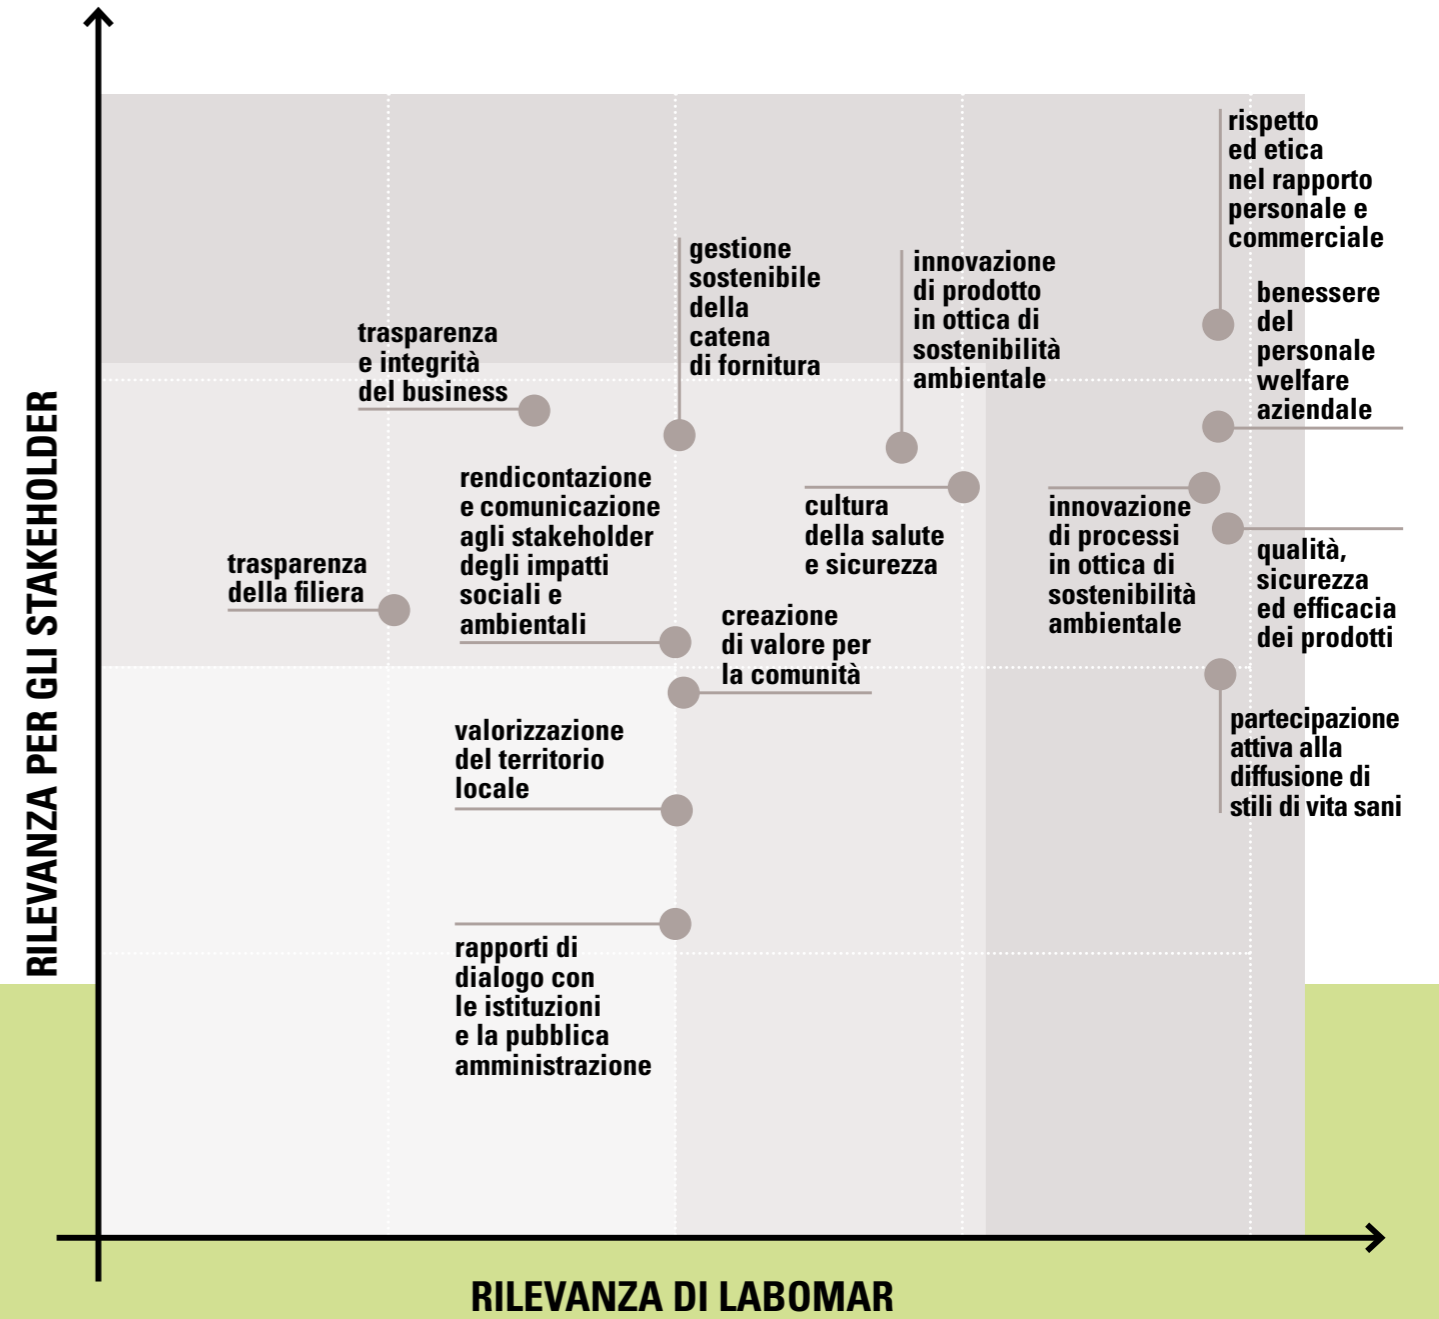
RILEVANZA PER GLI STAKEHOLDER

rispetto ed etica nel rapporto personale e commerciale

gestione sostenibile della catena di fornitura

innovazione di prodotto in ottica di sostenibilità ambientale

benessere del personale welfare aziendale

trasparenza e integrità del business

rendicontazione e comunicazione agli stakeholder degli impatti sociali e ambientali

cultura della salute e sicurezza

innovazione di processi in ottica di sostenibilità ambientale

trasparenza della filiera

qualità, sicurezza ed efficacia dei prodotti

creazione di valore per la comunità

partecipazione attiva alla diffusione di stili di vita sani

valorizzazione del territorio locale

rapporti di dialogo con le istituzioni e la pubblica amministrazione

RILEVANZA DI LABOMAR